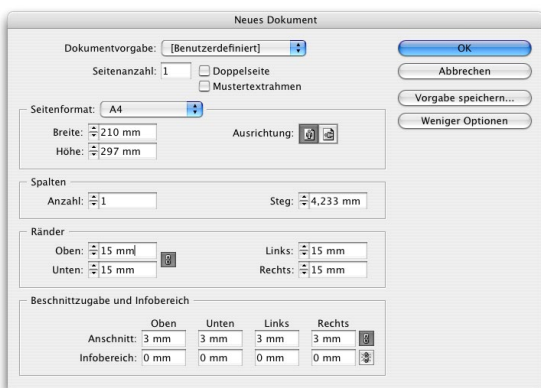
Neues Dokument

Dokumentvorgabe: [Benutzerdefiniert]

Seitenanzahl: 1

Doppelseite

Mustertextrahmen

OK

Abbrechen

Vorgabe speichern...

Weniger Optionen

Seitenformat: A4

Breite: 210 mm

Höhe: 297 mm

Ausrichtung:

Spalten

Anzahl: 1

Steg: 4,233 mm

Ränder

Oben: 15 mm

Unten: 15 mm

Links: 15 mm

Rechts: 15 mm

Beschnittzugabe und Infobereich

| | Oben | Unten | Links | Rechts |
|---|---|---|---|---|
| Anschnitt: | 3 mm | 3 mm | 3 mm | 3 mm |
| Infobereich: | 0 mm | 0 mm | 0 mm | 0 mm |